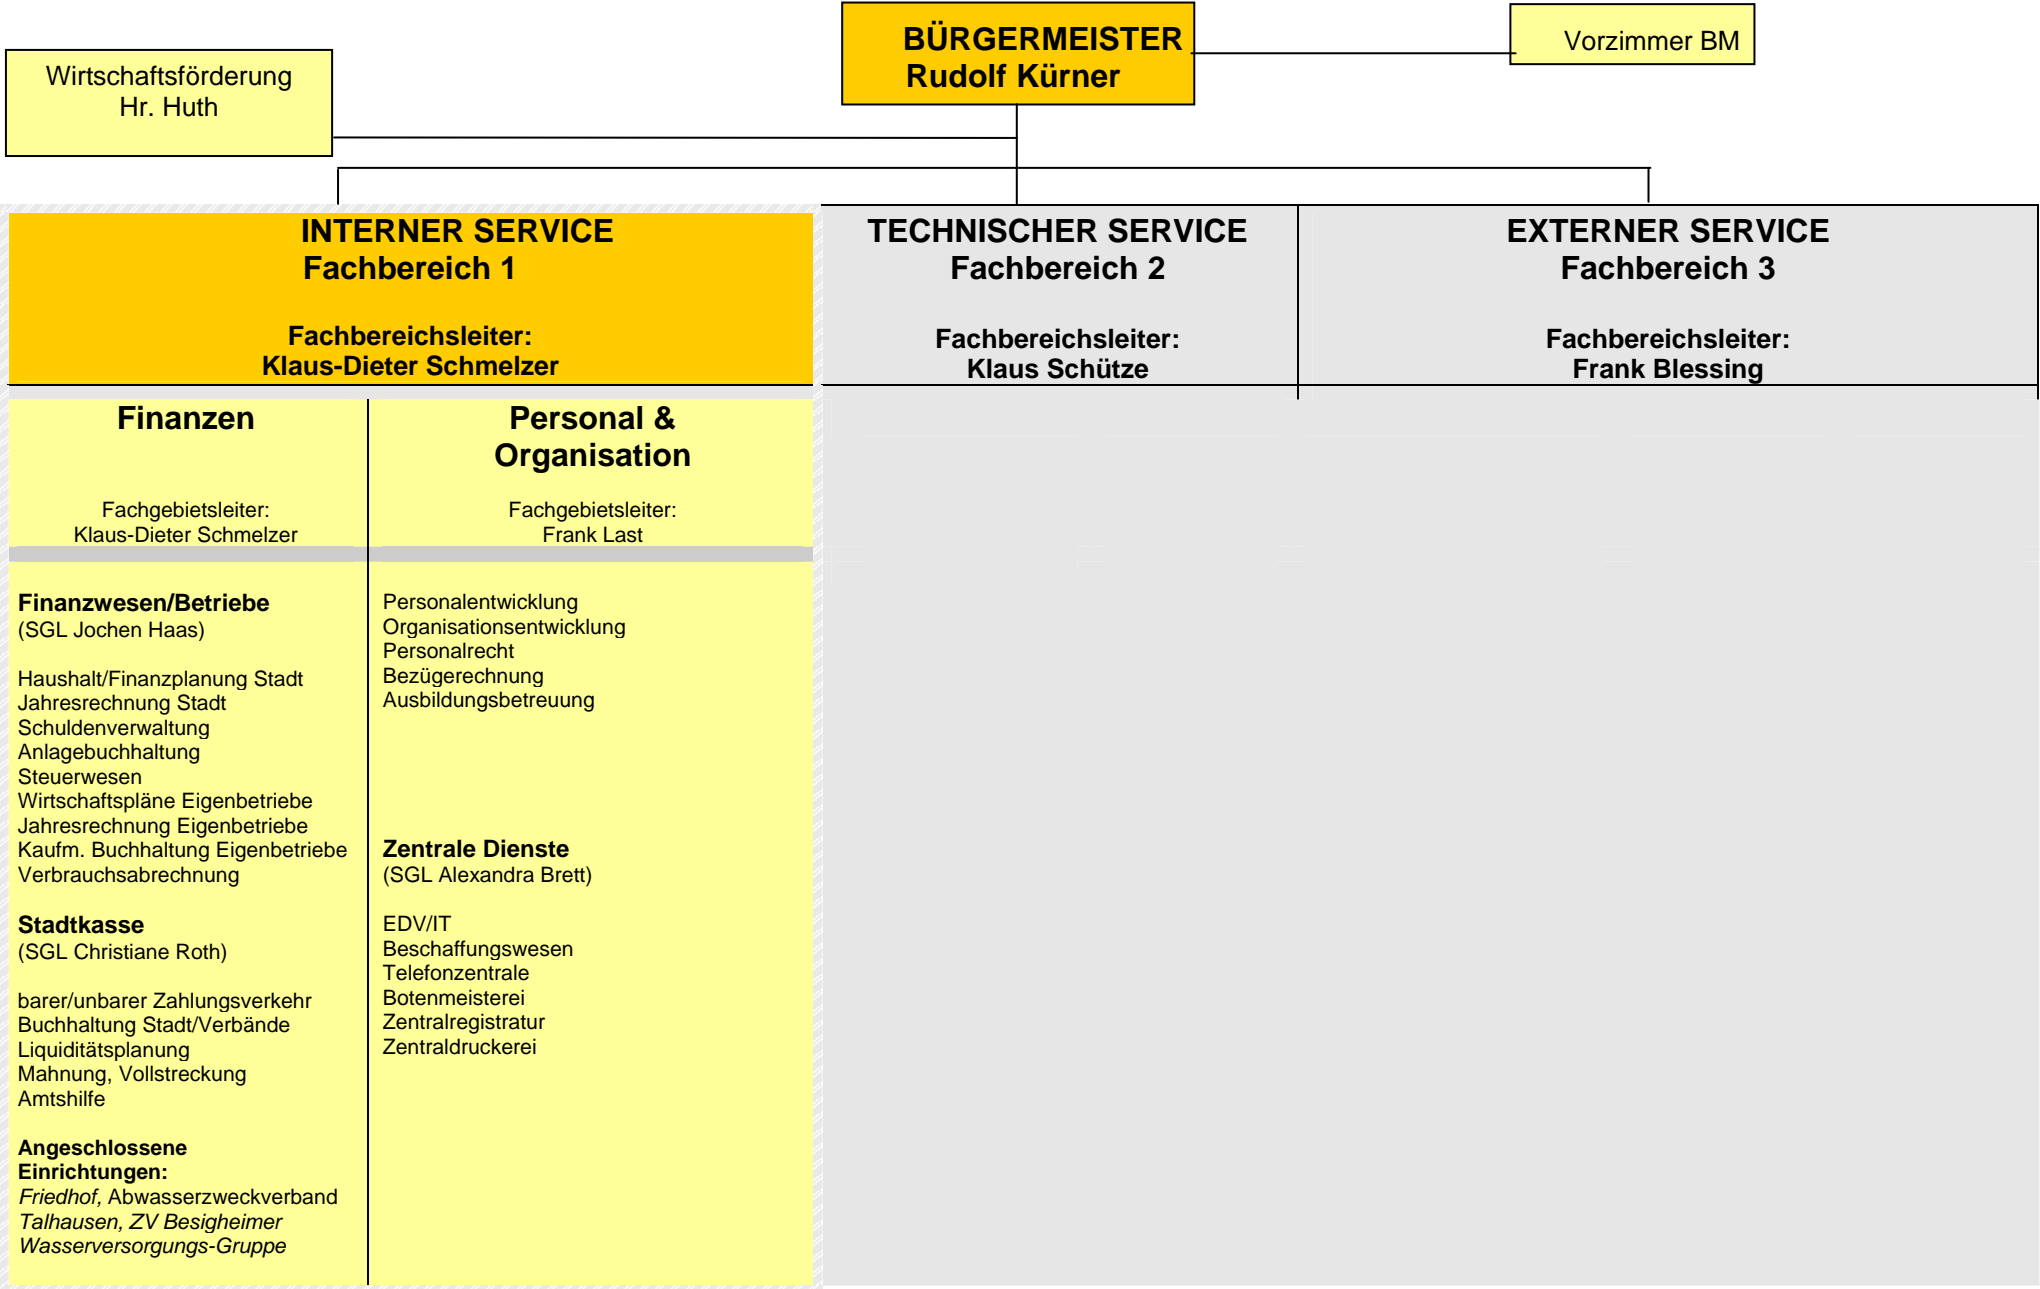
BÜRGERMEISTER
Rudolf Kürner

Vorzimmer BM

Wirtschaftsförderung
Hr. Huth

INTERNER SERVICE
Fachbereich 1

Fachbereichsleiter:
Klaus-Dieter Schmelzer

TECHNISCHER SERVICE
Fachbereich 2

Fachbereichsleiter:
Klaus Schütze

EXTERNER SERVICE
Fachbereich 3

Fachbereichsleiter:
Frank Blessing

Finanzen

Fachgebietsleiter:
Klaus-Dieter Schmelzer

**Finanzwesen/Betriebe**
(SGL Jochen Haas)

Haushalt/Finanzplanung Stadt
Jahresrechnung Stadt
Schuldenverwaltung
Anlagebuchhaltung
Steuerwesen
Wirtschaftspläne Eigenbetriebe
Jahresrechnung Eigenbetriebe
Kaufm. Buchhaltung Eigenbetriebe
Verbrauchsabrechnung

**Stadtkasse**
(SGL Christiane Roth)

barer/unbarer Zahlungsverkehr
Buchhaltung Stadt/Verbände
Liquiditätsplanung
Mahnung, Vollstreckung
Amtshilfe

**Angeschlossene Einrichtungen:**
Friedhof, Abwasserzweckverband Talhausen, ZV Besigheimer Wasserversorgungs-Gruppe

Personal & Organisation

Fachgebietsleiter:
Frank Last

Personalentwicklung
Organisationsentwicklung
Personalrecht
Bezügerechnung
Ausbildungsbetreuung

**Zentrale Dienste**
(SGL Alexandra Brett)

EDV/IT
Beschaffungswesen
Telefonzentrale
Botenmeisterei
Zentralregistratur
Zentraldruckerei